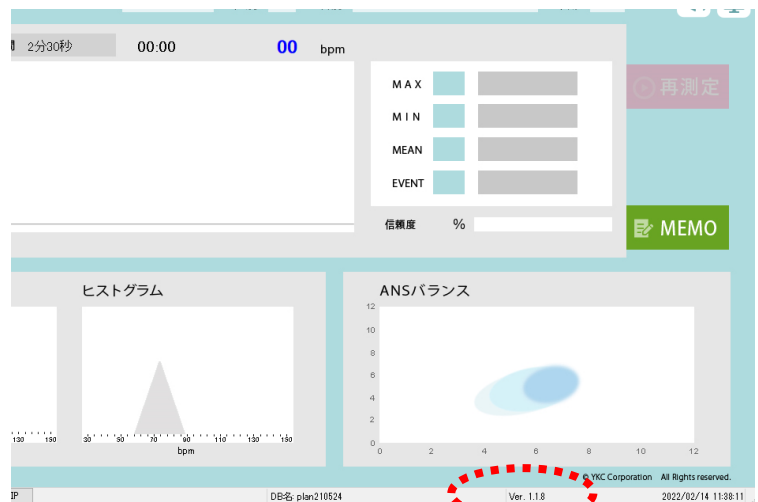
2分30秒 00:00 00 bpm

MAX
MIN
MEAN
EVENT

再測定

信頼度 %

MEMO

ヒストグラム

130 150

30 50 70 90 110 130 150
bpm

ANSバランス

12
10
8
6
4
2
0
0 2 4 6 8 10 12

© YKC Corporation All Rights reserved.

IP DB名: plan210524 Ver. 1.1.8 2022/02/14 11:38:11